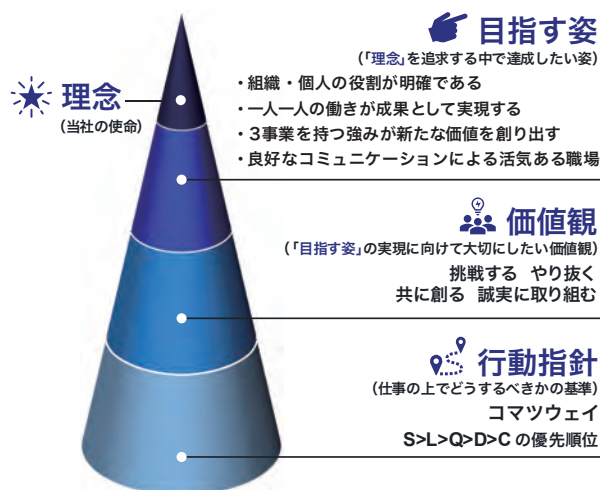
目指す姿
(「理念」を追求する中で達成したい姿)

・組織・個人の役割が明確である
・一人一人の働きが成果として実現する
・3事業を持つ強みが新たな価値を創り出す
・良好なコミュニケーションによる活気ある職場

理念
(当社の使命)

価値観
(「目指す姿」の実現に向けて大切にしたい価値観)

挑戦する　やり抜く
共に創る　誠実に取り組む

行動指針
(仕事の上でどうするべきかの基準)

コマツウェイ
S>L>Q>D>C の優先順位